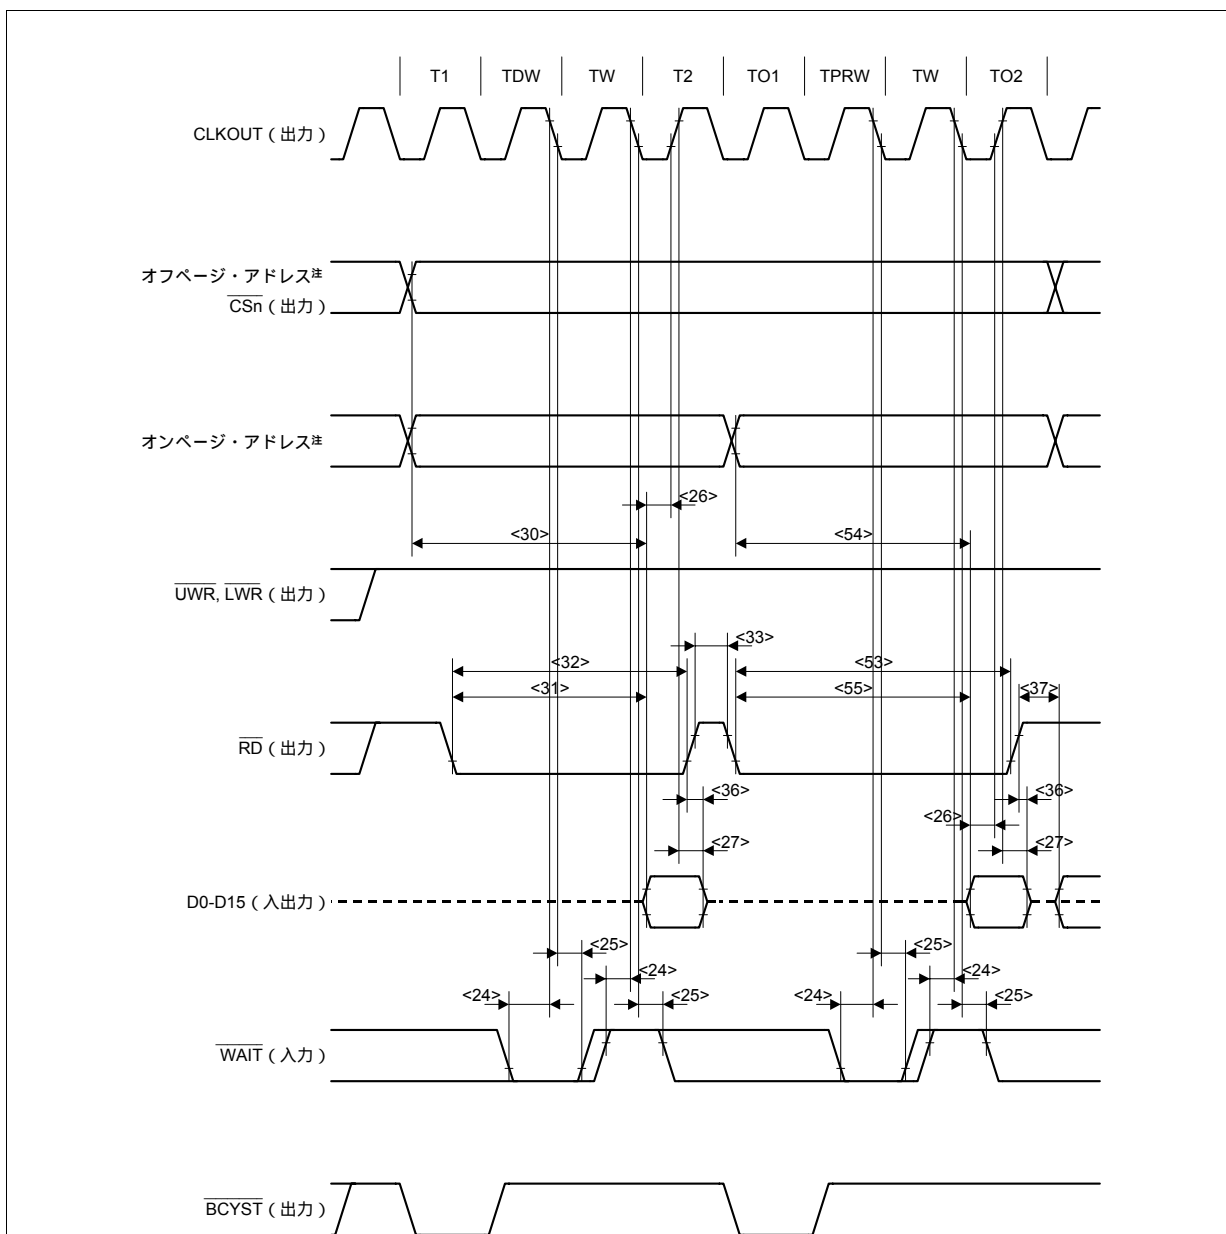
T1 TDW TW T2 TO1 TPRW TW TO2

CLKOUT（出力）

オフページ・アドレス注
$\overline{CSn}$（出力）

オンページ・アドレス注

<26>

<30>

<54>

$\overline{UWR}$, $\overline{LWR}$（出力）

<33>

<32>

<53>

<31>

<55>

<37>

$\overline{RD}$（出力）

<36>

<26>

<36>

<27>

<27>

D0-D15（入出力）

<25>

<25>

<24>

<24>

<24>

<25>

<24>

<25>

$\overline{WAIT}$（入力）

$\overline{BCYST}$（出力）